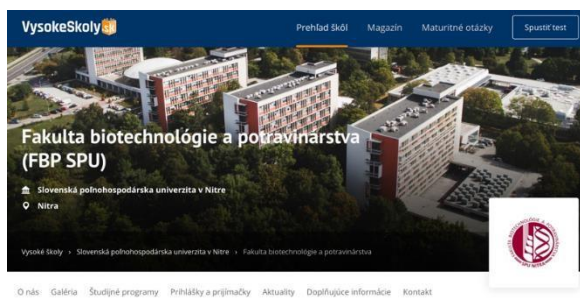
VysokeSkoly.sk

Prehlad škôl Magazín Maturitné otázky Spustiť test

Fakulta biotechnológie a potravinárstva (FBP SPU)

Slovenská poľnohospodárska univerzita v Nitre

Nitra

Vysoké školy › Slovenská poľnohospodárska univerzita v Nitre › Fakulta biotechnológie a potravinárstva

O nás Galéria Študijné programy Prihlášky a prijímačky Aktuality Doplňujúce informácie Kontakt